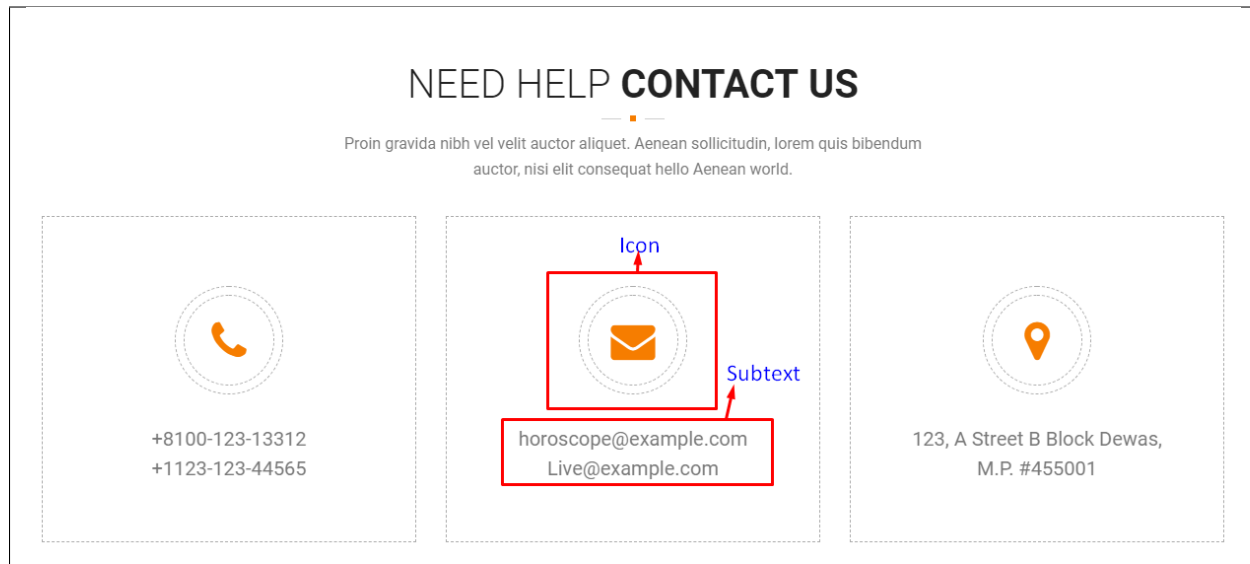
NEED HELP **CONTACT US**

Proin gravida nibh vel velit auctor aliquet. Aenean sollicitudin, lorem quis bibendum auctor, nisi elit consequat hello Aenean world.

+8100-123-13312
+1123-123-44565

Icon

Subtext

horoscope@example.com
Live@example.com

123, A Street B Block Dewas, M.P. #455001